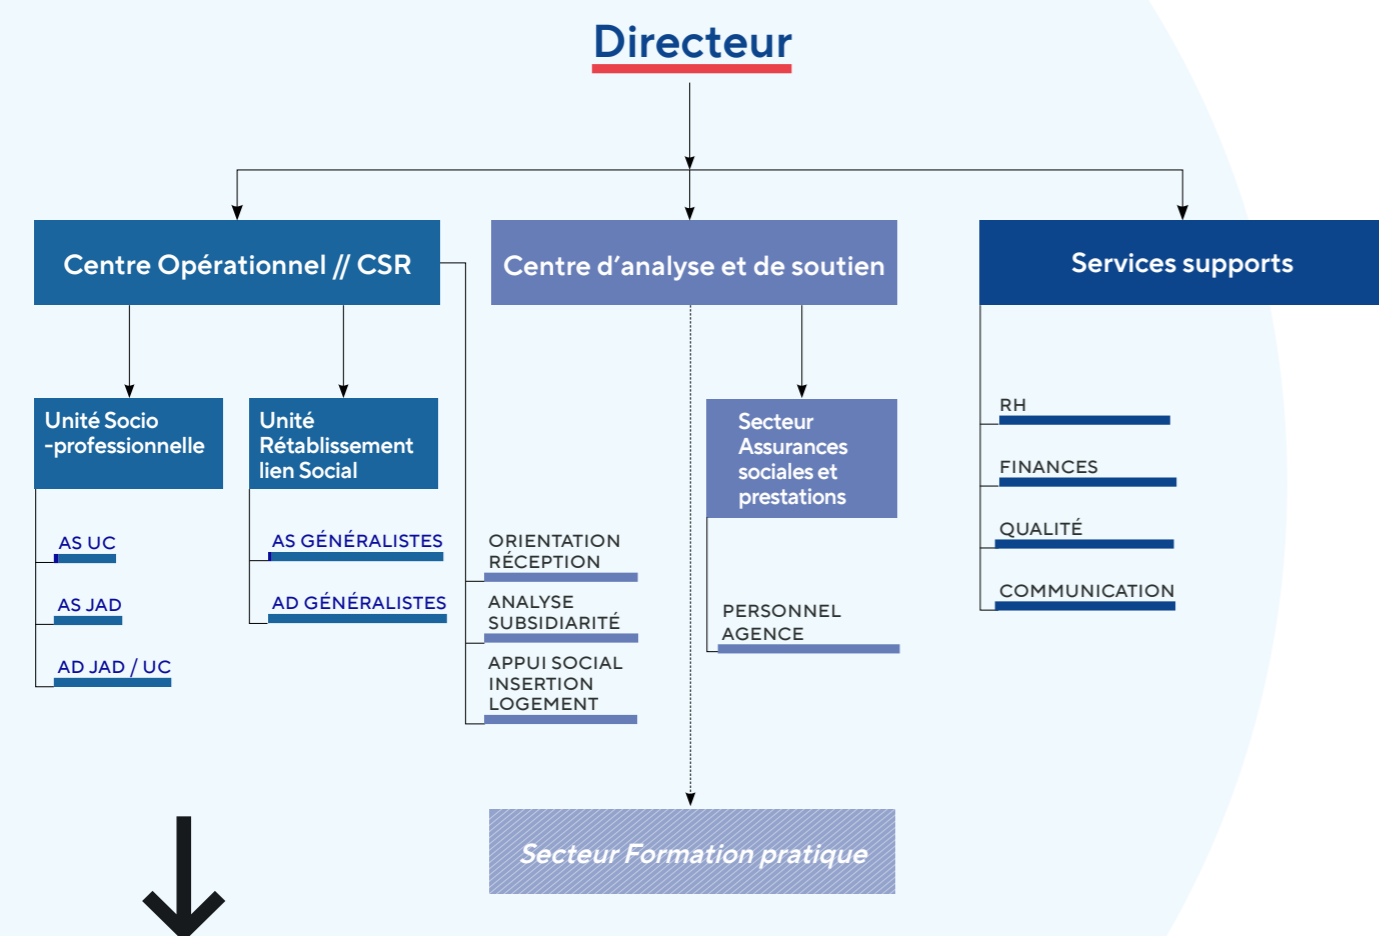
Directeur

Centre Opérationnel // CSR

Centre d'analyse et de soutien

Services supports

Unité Socio -professionnelle

Unité Rétablissement lien Social

AS UC

AS JAD

AD JAD / UC

AS GÉNÉRALISTES

AD GÉNÉRALISTES

ORIENTATION RÉCEPTION

ANALYSE SUBSIDIARITÉ

APPUI SOCIAL INSERTION LOGEMENT

Secteur Assurances sociales et prestations

PERSONNEL AGENCE

RH

FINANCES

QUALITÉ

COMMUNICATION

Secteur Formation pratique